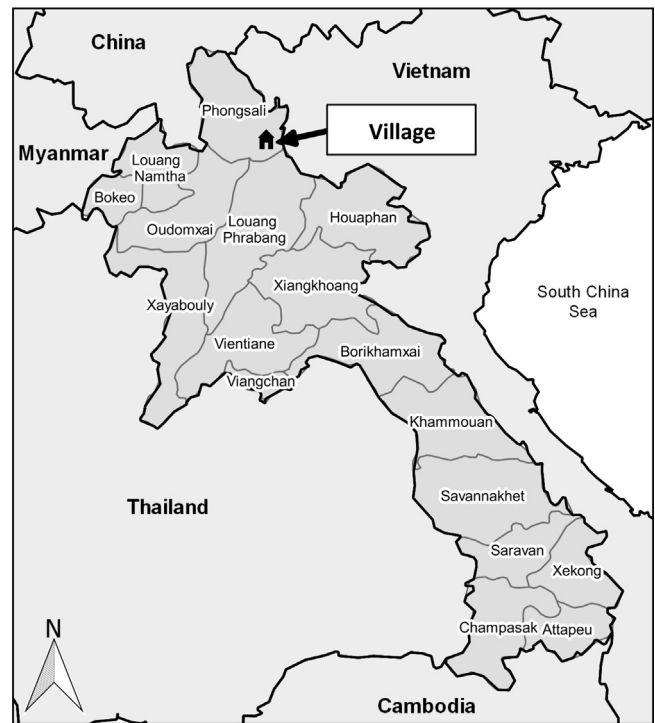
China
Vietnam
Phongsali
Village
Myanmar
Louang Namtha
Bokeo
Oudomxai
Louang Phrabang
Houaphan
Xiangkhoang
South China Sea
Xayabouly
Vientiane
Borikhamxai
Viangchan
Khammouan
Thailand
Savannakhet
Saravan
Xekong
Champasak
Attapeu
N
Cambodia